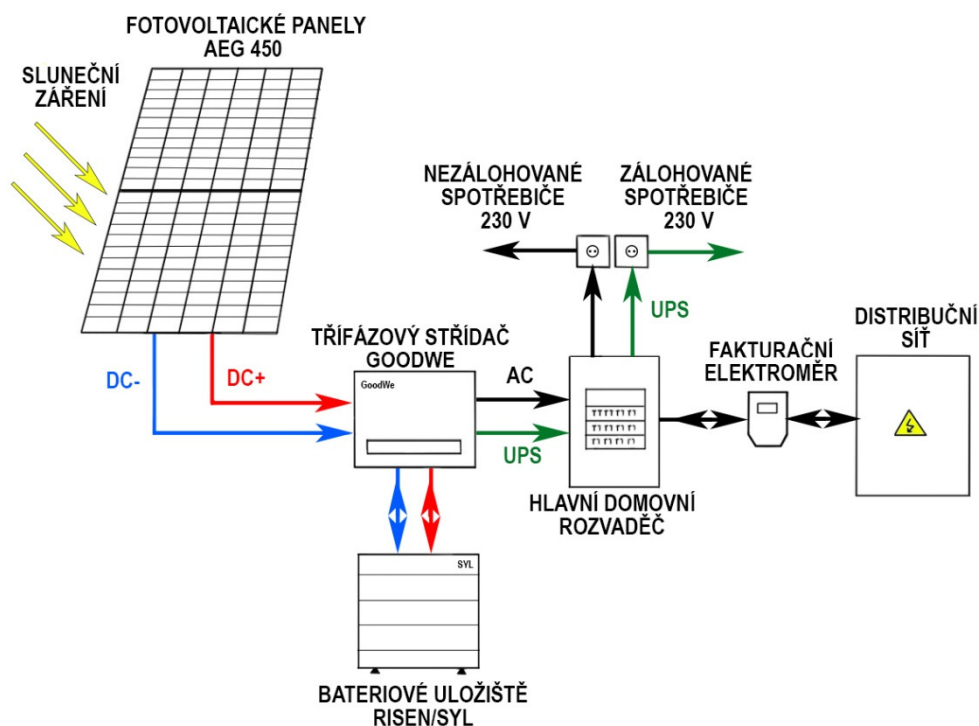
FOTOVOLTAICKÉ PANELY
AEG 450

SLUNEČNÍ
ZÁŘENÍ

NEZÁLOHOVANÉ
SPOTŘEBIČE
230 V

ZÁLOHOVANÉ
SPOTŘEBIČE
230 V

UPS

DISTRIBUČNÍ
SÍŤ

TŘÍFÁZOVÝ STŘÍDAČ
GOODWE

FAKTURAČNÍ
ELEKTROMĚR

DC-

DC+

GoodWe

AC

UPS

HLAVNÍ DOMOVNÍ
ROZVADĚČ

SYL

BATERIOVÉ ULOŽIŠTĚ
RISEN/SYL